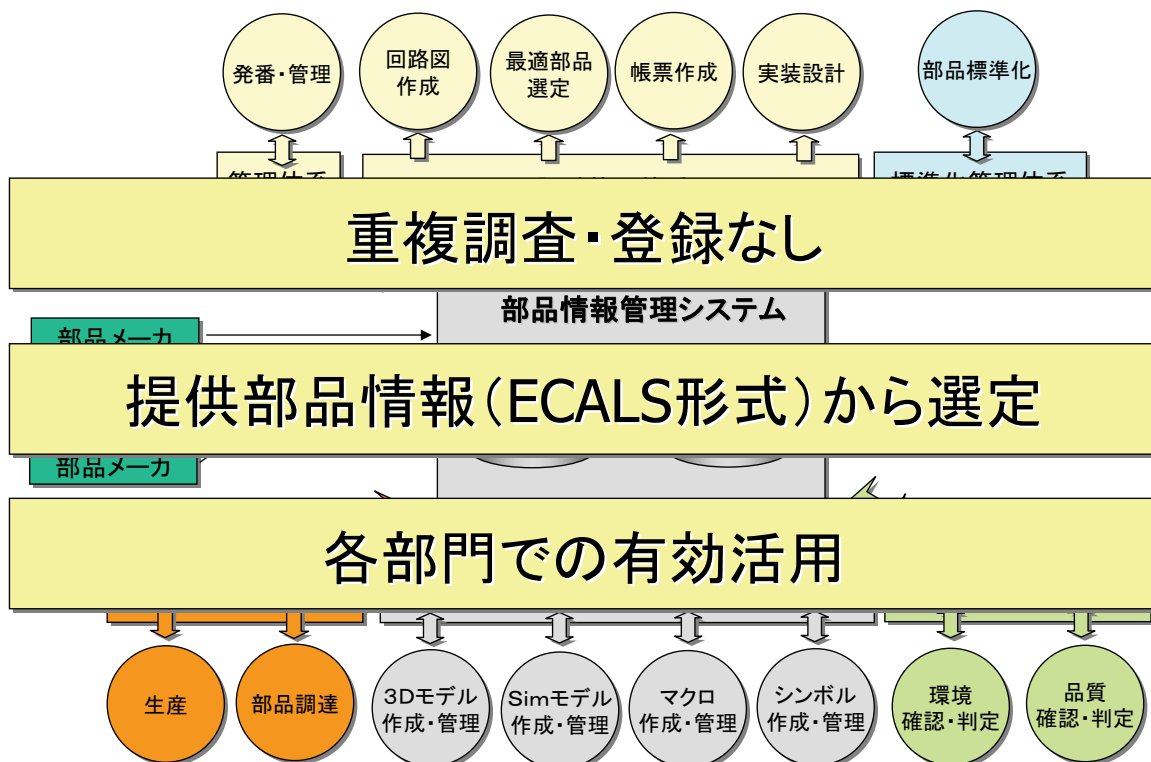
発番・管理

回路図作成

最適部品選定

帳票作成

実装設計

部品標準化

重複調査・登録なし

部品情報管理システム

部品メーカ

提供部品情報（ECALS形式）から選定

部品メーカ

各部門での有効活用

生産

部品調達

3Dモデル作成・管理

Simモデル作成・管理

マクロ作成・管理

シンボル作成・管理

環境確認・判定

品質確認・判定